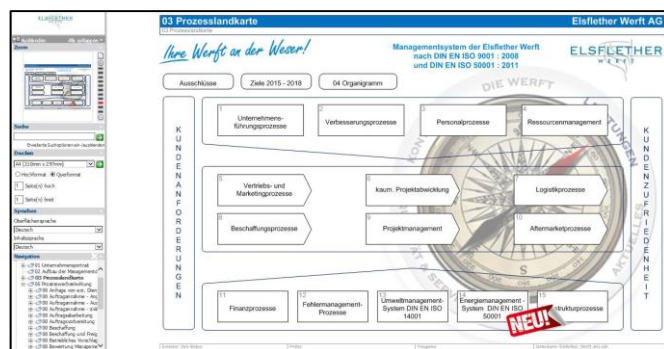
ELSFLETHER

Zoom

Suche

Erweiterte Suche

Drucken

A4 (210mm x 297mm)

Hochformat Querformat

Seite(n) hoch

Seite(n) breit

Sprachen

Oberflächensprache

Deutsch

Inhaltssprache

Deutsch

Navigation

01 Unternehmensportrait
02 Aufbau der Managements
03 Prozesslandkarte
04 Prozessbeschreibung

03 Prozesslandkarte

Elsflether Werft AG

Ihre Werft an der Weser!

Managementsystem der Elsflether Werft nach DIN EN ISO 9001 : 2008 und DIN EN ISO 50001 : 2011

ELSFLETHER WERFT

Ausschlüsse

Ziele 2015 - 2018

04 Organigramm

DIE WERFT

KUNDENANFORDERUNGEN

KUNDENZUFRIEDENHEIT

1 Unternehmensführungsprozesse

2 Verbesserungsprozesse

3 Personalprozesse

4 Ressourcenmanagement

5 Vertriebs- und Marketingprozesse

kaum. Projektabwicklung

Logistikprozesse

8 Beschaffungsprozesse

9 Projektmanagement

10 Aftermarketprozesse

11 Finanzprozesse

12 Fehlermanagement-Prozesse

13 Umweltmanagement-System DIN EN ISO 14001

14 Energiemanagement-System DIN EN ISO 50001

15 Infrastrukturprozesse

NEU!